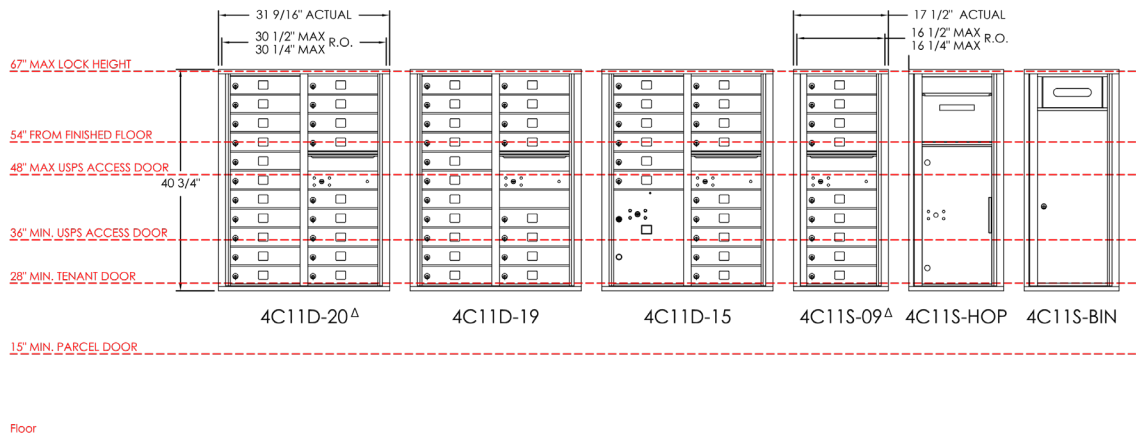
31 9/16" ACTUAL

30 1/2" MAX
30 1/4" MAX R.O.

17 1/2" ACTUAL

16 1/2" MAX
16 1/4" MAX R.O.

67" MAX LOCK HEIGHT

54" FROM FINISHED FLOOR

48" MAX USPS ACCESS DOOR

40 3/4"

36" MIN. USPS ACCESS DOOR

28" MIN. TENANT DOOR

4C11D-20$^{\Delta}$

4C11D-19

4C11D-15

4C11S-09$^{\Delta}$

4C11S-HOP

4C11S-BIN

15" MIN. PARCEL DOOR

Floor